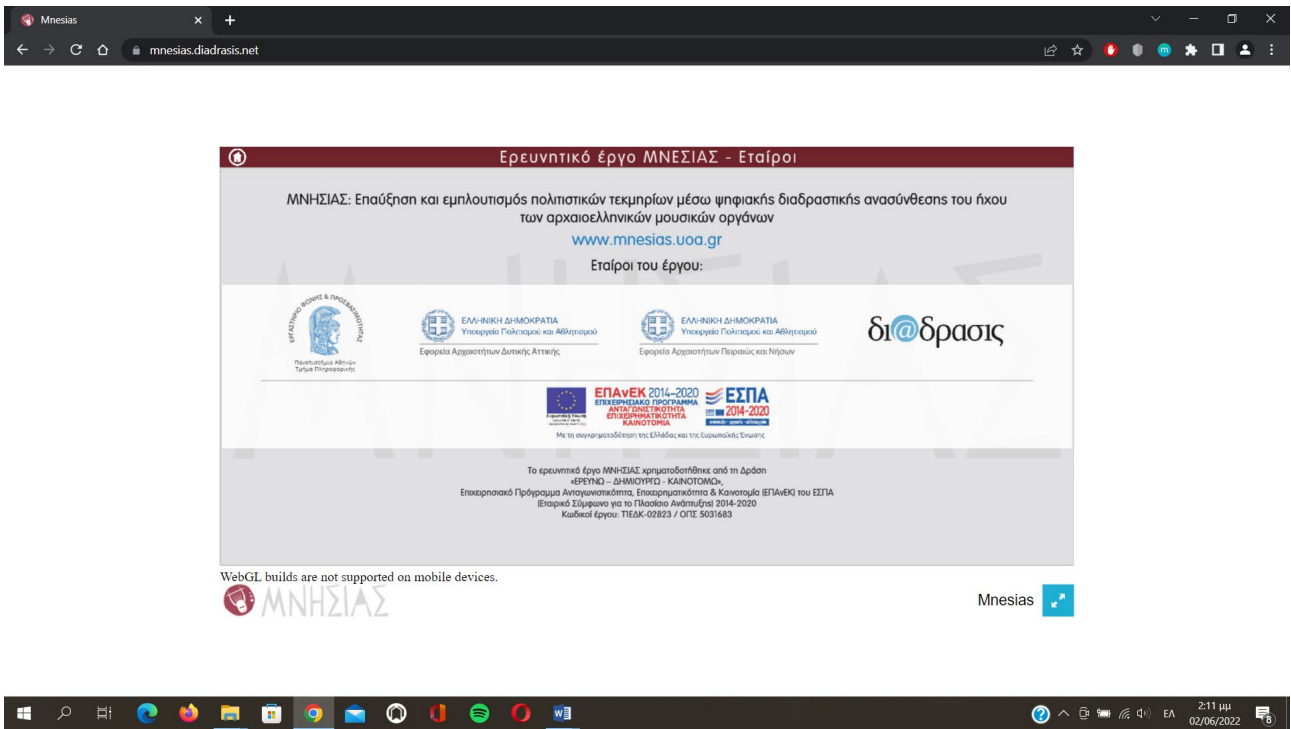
Mnesias

mnesias.diadrasis.net

Ερευνητικό έργο ΜΝΕΣΙΑΣ - Εταίροι

ΜΝΗΣΙΑΣ: Επαύξηση και εμπλουτισμός πολιτιστικών τεκμηρίων μέσω ψηφιακής διαδραστικής ανασύνθεσης του ήχου των αρχαιοελληνικών μουσικών οργάνων

www.mnesias.uoa.gr

Εταίροι του έργου:

ΕΡΓΑΣΤΗΡΙΟ ΦΩΝΗΣ & ΠΡΟΣΒΑΣΙΜΟΤΗΤΑΣ
Πανεπιστήμιο Αθηνών
Τμήμα Πληροφορικής

ΕΛΛΗΝΙΚΗ ΔΗΜΟΚΡΑΤΙΑ
Υπουργείο Πολιτισμού και Αθλητισμού
Εφορεία Αρχαιοτήτων Δυτικής Αττικής

ΕΛΛΗΝΙΚΗ ΔΗΜΟΚΡΑΤΙΑ
Υπουργείο Πολιτισμού και Αθλητισμού
Εφορεία Αρχαιοτήτων Πειραιώς και Νήσων

δι@δρασις

ΕΠΑνΕΚ 2014-2020
ΕΠΙΧΕΙΡΗΣΙΑΚΟ ΠΡΟΓΡΑΜΜΑ
ΑΝΤΑΓΩΝΙΣΤΙΚΟΤΗΤΑ
ΕΠΙΧΕΙΡΗΜΑΤΙΚΟΤΗΤΑ
ΚΑΙΝΟΤΟΜΙΑ

ΕΣΠΑ
2014-2020

Με τη συγχρηματοδότηση της Ελλάδας και της Ευρωπαϊκής Ένωσης

Το ερευνητικό έργο ΜΝΗΣΙΑΣ χρηματοδοτήθηκε από τη Δράση
«ΕΡΕΥΝΩ – ΔΗΜΙΟΥΡΓΩ - ΚΑΙΝΟΤΟΜΩ»,
Επιχειρησιακό Πρόγραμμα Ανταγωνιστικότητα, Επιχειρηματικότητα & Καινοτομία (ΕΠΑνΕΚ) του ΕΣΠΑ
(Εταιρικό Σύμφωνο για το Πλαίσιο Ανάπτυξης) 2014-2020
Κωδικοί έργου: ΤΙΕΔΚ-02823 / ΟΠΣ 5031683

WebGL builds are not supported on mobile devices.

ΜΝΗΣΙΑΣ

Mnesias

ΕΛ
2:11 μμ
02/06/2022